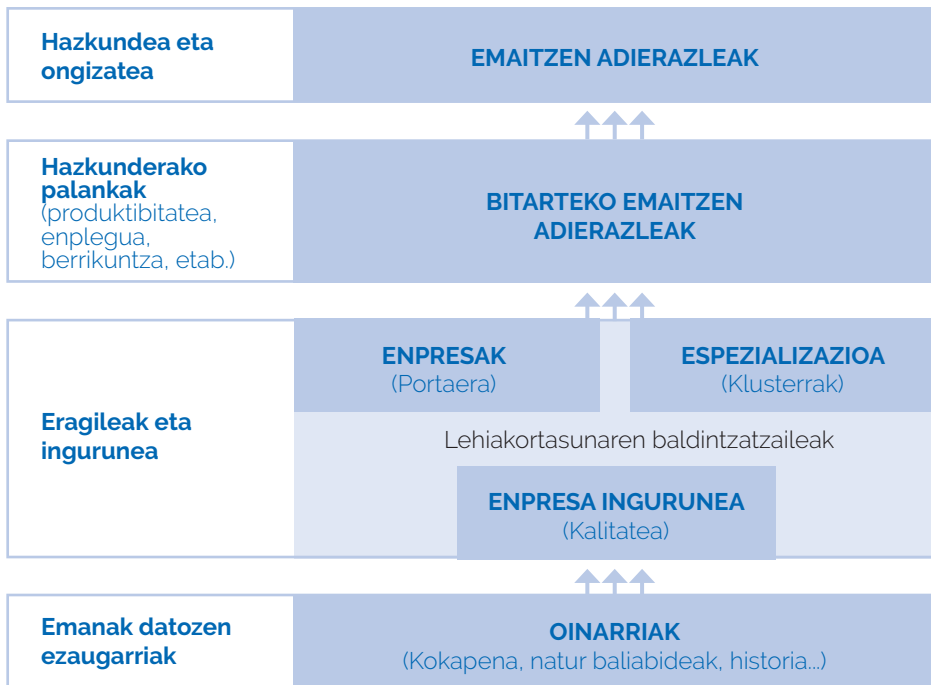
Hazkundea eta ongizatea

EMAITZEN ADIERAZLEAK

Hazkunderako palankak (produktibitatea, enplegua, berrikuntza, etab.)

BITARTEKO EMAITZEN ADIERAZLEAK

Eragileak eta ingurunea

ENPRESAK (Portaera)

ESPEZIALIZAZIOA (Klusterrak)

Lehiakortasunaren baldintzatzaileak

ENPRESA INGURUNEA (Kalitatea)

Emanak datozen ezaugarriak

OINARRIAK (Kokapena, natur baliabideak, historia...)